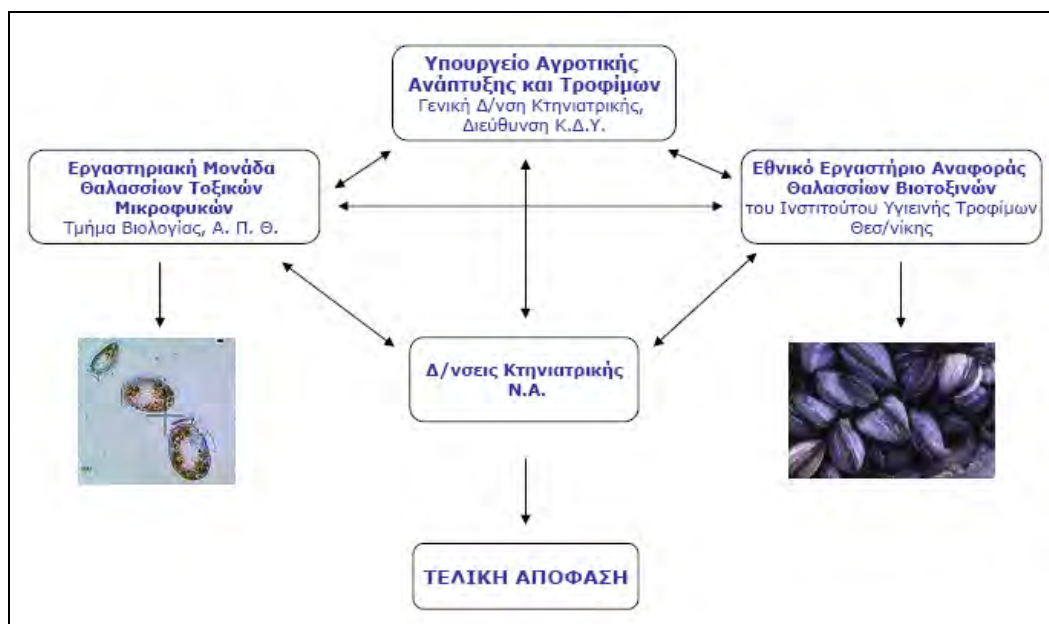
Υπουργείο Αγροτικής Ανάπτυξης και Τροφίμων
Γενική Δ/νση Κτηνιατρικής, Διεύθυνση Κ.Δ.Υ.

Εργαστηριακή Μονάδα Θαλασσίων Τοξικών Μικροφυκών
Τμήμα Βιολογίας, Α. Π. Θ.

Εθνικό Εργαστήριο Αναφοράς Θαλασσίων Βιοτοξινών
του Ινστιτούτου Υγιεινής Τροφίμων Θεσ/νίκης

Δ/νσεις Κτηνιατρικής Ν.Α.

ΤΕΛΙΚΗ ΑΠΟΦΑΣΗ